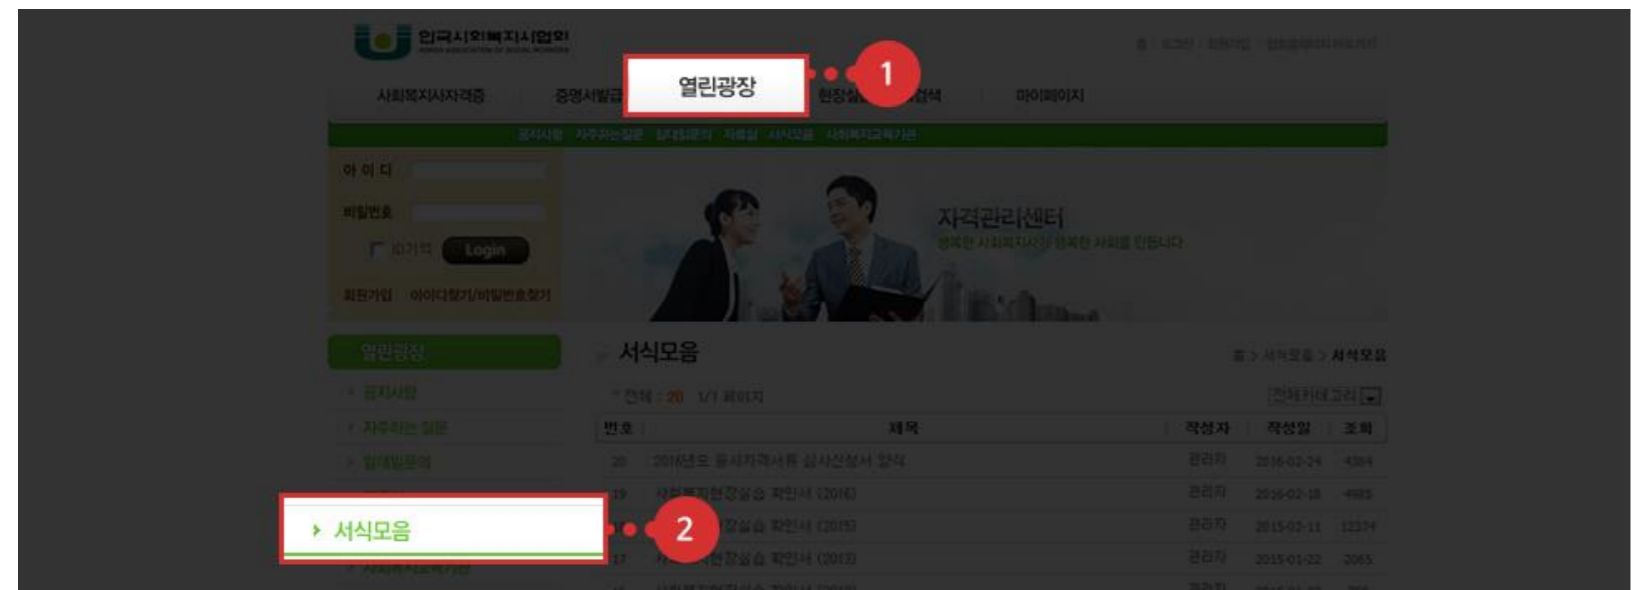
한국사회복지사협회

사회복지사자격증 증명서발급 열린광장 1 현장실 검색 마이페이지

공지사항 자주하는질문 알림방문의 자료실 서식모음 사회복지교육기관

아 이 디
비밀번호
Login
회원가입 아이디찾기/비밀번호찾기

자격관리센터

열린광장
공지사항
자주하는 질문
알림방문의

서식모음 2

서식모음

전체 : 20 1/1 페이지

| 번호 | 제목 | 작성자 | 작성일 | 조회 |
|---|---|---|---|---|
| 20 | 2016년도 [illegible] 양식 | 관리자 | 2016-02-24 | 4384 |
| 19 | 사회복지현장실습 확인서 (2016) | 관리자 | 2016-02-18 | 4985 |
| 18 | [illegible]현장실습 확인서 (2015) | 관리자 | 2015-02-11 | 12374 |
| 17 | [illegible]현장실습 확인서 (2013) | 관리자 | 2015-01-22 | 2065 |